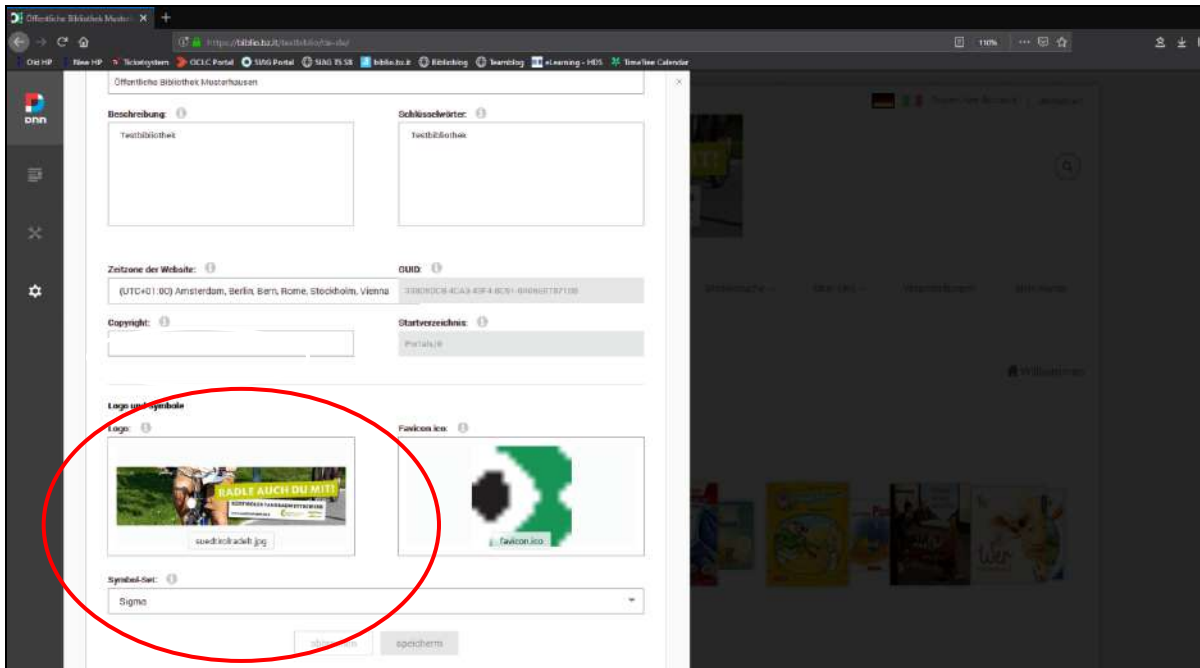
Öffentliche Bibliothek Muster ×

https://biblio.bz.it/testbiblio/de-de/

110%

Old HP | Neue HP | Ticketsystem | OCLC Portal | SUAG Portal | SUAG TS SB | biblio.bz.it | Bibliobing | Teamblog | eLearning - HDS | TimeTree Calendar

Öffentliche Bibliothek Musterhausen

Beschreibung:

Testbibliothek

Schlüsselwörter:

Testbibliothek

Zeitzone der Website:

(UTC+01:00) Amsterdam, Berlin, Bern, Rome, Stockholm, Vienna

GUID:

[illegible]

Copyright:

Startverzeichnis:

Portals/0

Logo und Symbole

Logo:

RADLE AUCH DU MIT!

suedtirolradelt.jpg

Favicon.ico:

favicon.ico

Symbol-Set:

Sigma

abbrechen

speichern